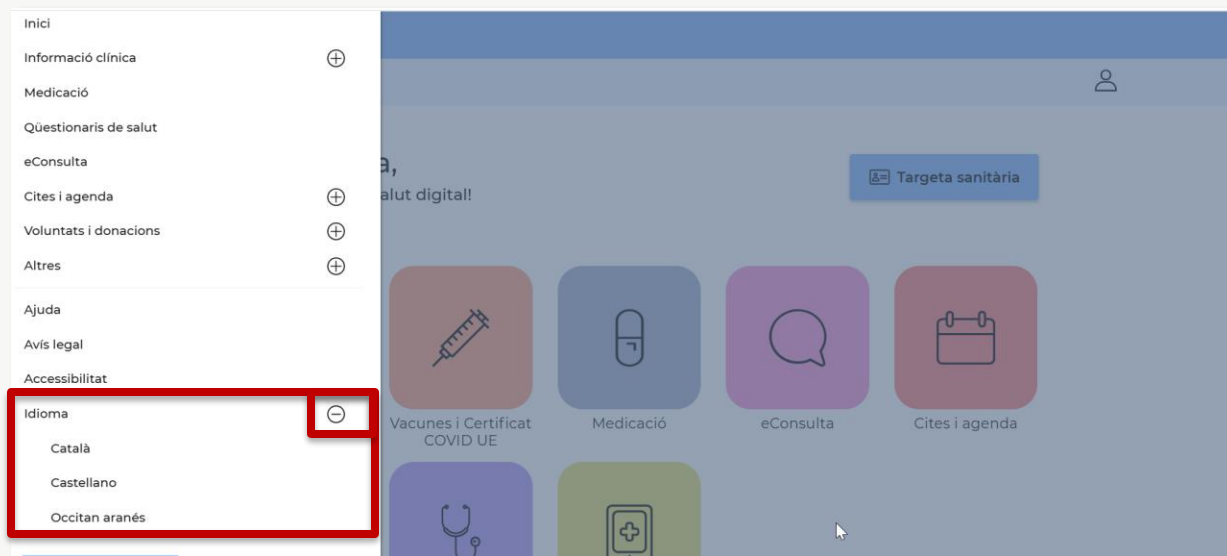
Inici
Informació clínica
Medicació
Qüestionaris de salut
eConsulta
Cites i agenda
Voluntats i donacions
Altres
Ajuda
Avís legal
Accessibilitat
Idioma
Català
Castellano
Occitan aranés

a,
alut digital!

Targeta sanitària

Vacunes i Certificat COVID UE
Medicació
eConsulta
Cites i agenda